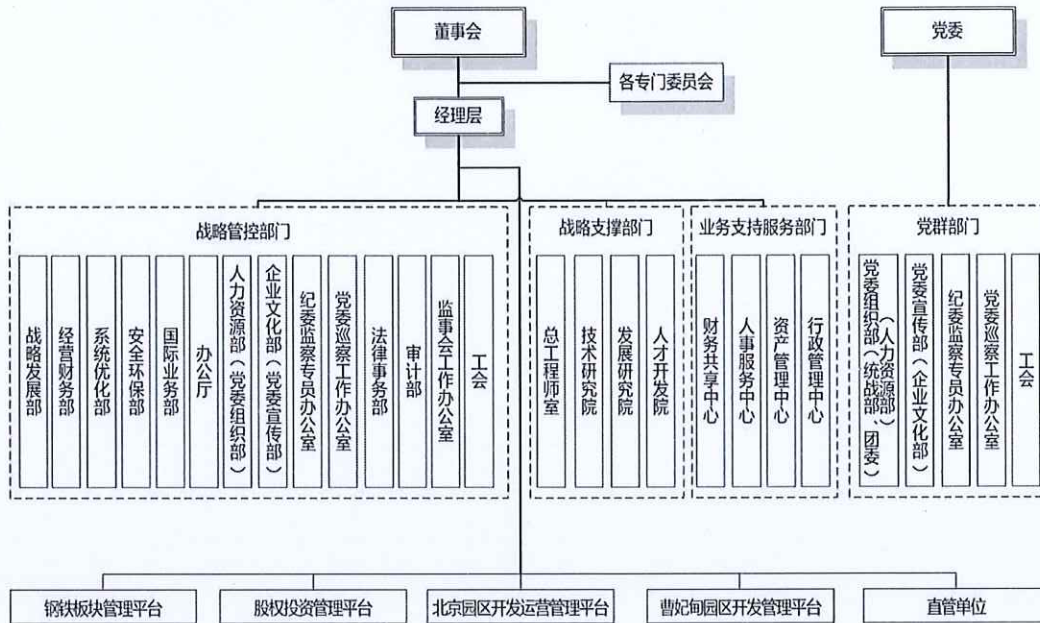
董事会

党委

各专门委员会

经理层

战略管控部门

战略发展部

经营财务部

系统优化部

安全环保部

国际业务部

办公厅

人力资源部（党委组织部）

企业文化部（党委宣传部）

纪委监察专员办公室

党委巡察工作办公室

法律事务部

审计部

监事会工作办公室

工会

战略支撑部门

总工程师室

技术研究院

发展研究院

人才开发院

业务支持服务部门

财务共享中心

人事服务中心

资产管理中心

行政管理中心

党群部门

党委组织部（人力资源部、统战部、团委）

党委宣传部（企业文化部）

纪委监察专员办公室

党委巡察工作办公室

工会

钢铁板块管理平台

股权投资管理平台

北京园区开发运营管理平台

曹妃甸园区开发管理平台

直管单位